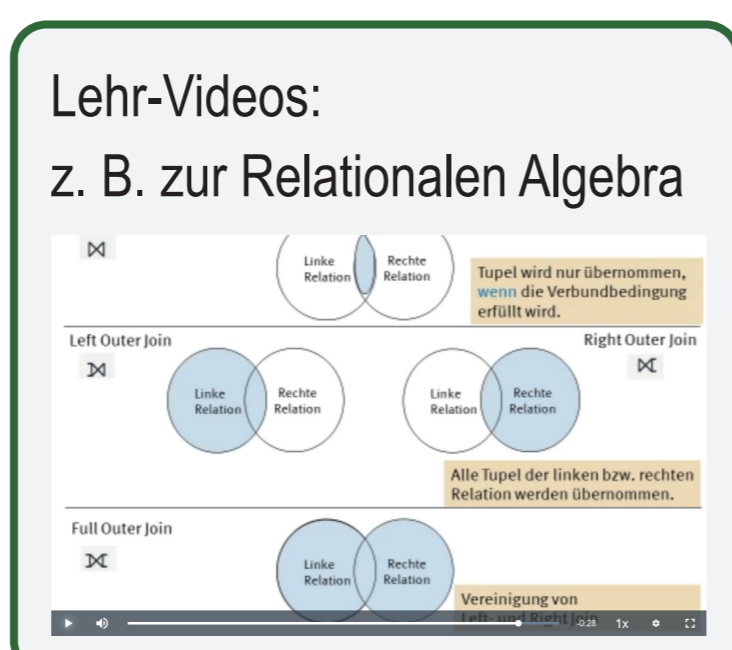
Lehr-Videos:

z. B. zur Relationalen Algebra

⋈

Linke Relation

Rechte Relation

Tupel wird nur übernommen, wenn die Verbundbedingung erfüllt wird.

Left Outer Join

⟕

Linke Relation

Rechte Relation

Right Outer Join

⟖

Linke Relation

Rechte Relation

Alle Tupel der linken bzw. rechten Relation werden übernommen.

Full Outer Join

⟗

Linke Relation

Rechte Relation

Vereinigung von Left- und Right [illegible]

-0:28 1x